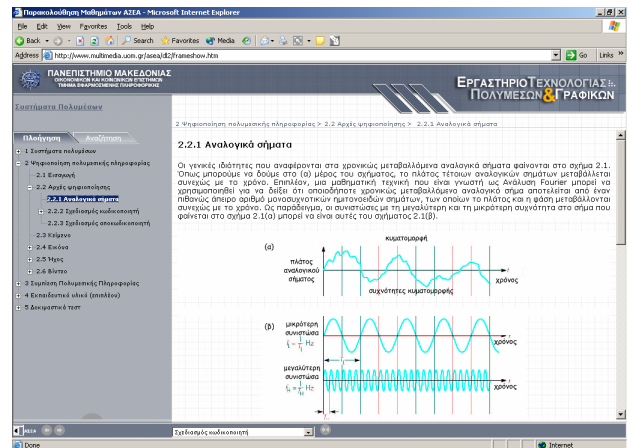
Παρακολούθηση Μαθημάτων ΑΖΕΑ - Microsoft Internet Explorer

File Edit View Favorites Tools Help

Back Search Favorites Media

Address http://www.multimedia.uom.gr/azea/dl2/frameshow.htm

Go Links

ΠΑΝΕΠΙΣΤΗΜΙΟ ΜΑΚΕΔΟΝΙΑΣ
ΟΙΚΟΝΟΜΙΚΩΝ ΚΑΙ ΚΟΙΝΩΝΙΚΩΝ ΕΠΙΣΤΗΜΩΝ
ΤΜΗΜΑ ΕΦΑΡΜΟΣΜΕΝΗΣ ΠΛΗΡΟΦΟΡΙΚΗΣ

ΕΡΓΑΣΤΗΡΙΟ ΤΕΧΝΟΛΟΓΙΑΣ ΠΟΛΥΜΕΣΩΝ & ΓΡΑΦΙΚΩΝ

Συστήματα Πολυμέσων

Πλοήγηση Αναζήτηση

+ 1 Συστήματα πολυμέσων
- 2 Ψηφιοποίηση πολυμεσικής πληροφορίας
2.1 Εισαγωγή
- 2.2 Αρχές ψηφιοποίησης
2.2.1 Αναλογικά σήματα
+ 2.2.2 Σχεδιασμός κωδικοποιητή
2.2.3 Σχεδιασμός αποκωδικοποιητή
2.3 Κείμενο
+ 2.4 Εικόνα
+ 2.5 Ήχος
+ 2.6 Βίντεο
+ 3 Συμπίεση Πολυμεσικής Πληροφορίας
+ 4 Εκπαιδευτικό υλικό (επιπλέον)
+ 5 Δοκιμαστικό τεστ

2 Ψηφιοποίηση πολυμεσικής πληροφορίας > 2.2 Αρχές ψηφιοποίησης > 2.2.1 Αναλογικά σήματα

2.2.1 Αναλογικά σήματα

Οι γενικές ιδιότητες που αναφέρονται στα χρονικώς μεταβαλλόμενα αναλογικά σήματα φαίνονται στο σχήμα 2.1. Όπως μπορούμε να δούμε στο (α) μέρος του σχήματος, το πλάτος τέτοιων αναλογικών σημάτων μεταβάλλεται συνεχώς με το χρόνο. Επιπλέον, μια μαθηματική τεχνική που είναι γνωστή ως Ανάλυση Fourier μπορεί να χρησιμοποιηθεί για να δείξει ότι οποιοδήποτε χρονικώς μεταβαλλόμενο αναλογικό σήμα αποτελείται από έναν πιθανώς άπειρο αριθμό μονοσυχνοτικών ημιτονοειδών σημάτων, των οποίων το πλάτος και η φάση μεταβάλλονται συνεχώς με το χρόνο. Ως παράδειγμα, οι συνιστώσες με τη μεγαλύτερη και τη μικρότερη συχνότητα στο σήμα που φαίνεται στο σχήμα 2.1(α) μπορεί να είναι αυτές του σχήματος 2.1(β).

(α)
κυματομορφή
πλάτος αναλογικού σήματος
συχνότητες κυματομορφής
χρόνος

(β)
μικρότερη συνιστώσα
$f_L = \frac{1}{T_L}$ Hz
χρόνος
μεγαλύτερη συνιστώσα
$f_H = \frac{1}{T_H}$ Hz
χρόνος

Σχεδιασμός κωδικοποιητή

Done
Internet